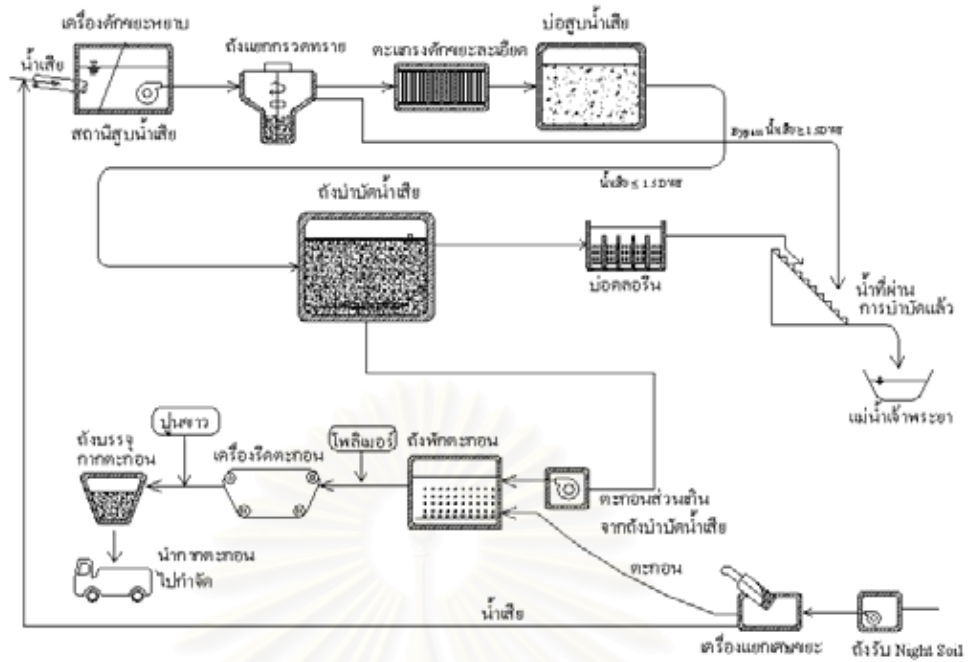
เครื่องดักขยะหยาบ

น้ำเสีย

สถานีสูบน้ำเสีย

ถังแยกกรวดทราย

ตะแกรงดักขยะละเอียด

บ่อสูบน้ำเสีย

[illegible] น้ำเสีย ≥ 1.5 DWF

น้ำเสีย ≤ 1.5 DWF

ถังบำบัดน้ำเสีย

บ่อคลอรีน

น้ำที่ผ่านการบำบัดแล้ว

แม่น้ำเจ้าพระยา

ปูนขาว

ถังบรรจุกากตะกอน

เครื่องรีดตะกอน

โพลิเมอร์

ถังพักตะกอน

ตะกอนส่วนเกินจากถังบำบัดน้ำเสีย

นำกากตะกอนไปกำจัด

ตะกอน

น้ำเสีย

เครื่องแยกเศษขยะ

ถังรับ Night Soil